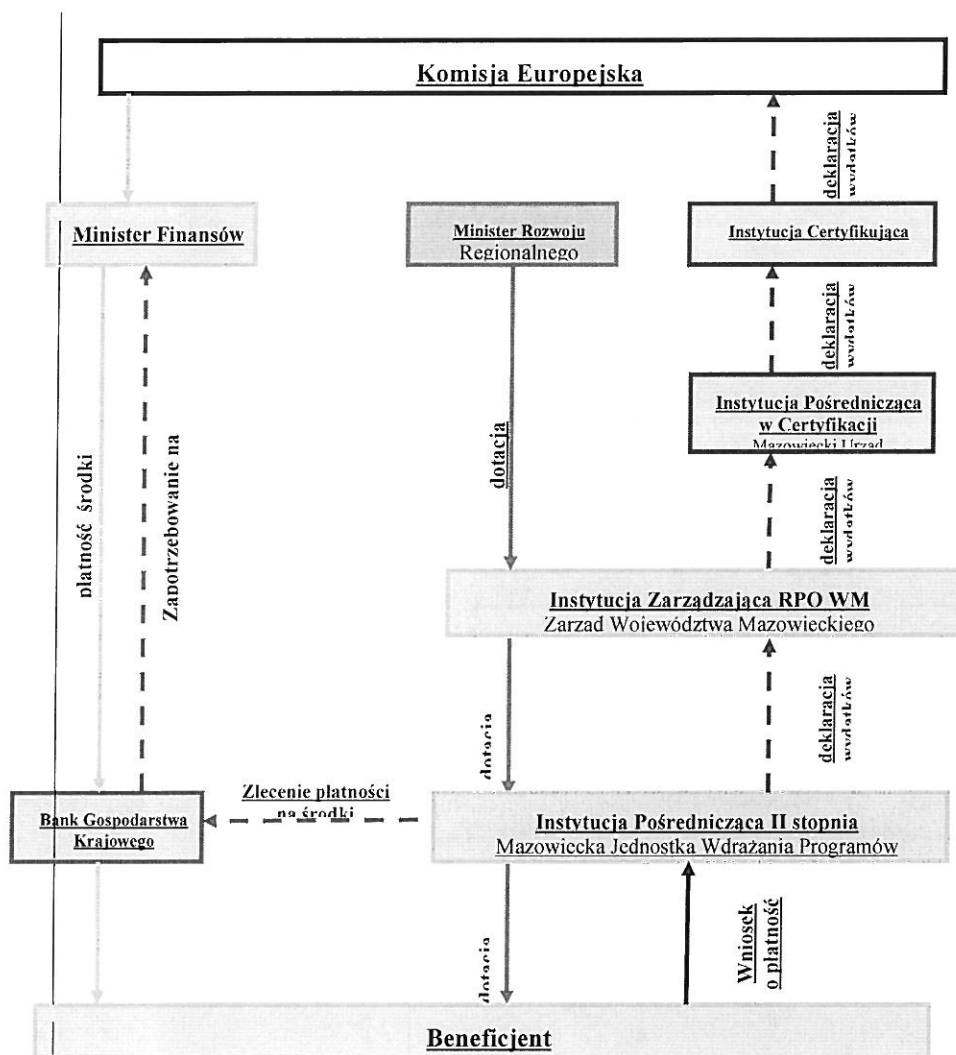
Komisja Europejska

deklaracja wydatków

Minister Finansów

Minister Rozwoju Regionalnego

Instytucja Certyfikująca

deklaracja wydatków

Instytucja Pośrednicząca w Certyfikacji
Mazowiecki Urząd

płatność środki

Zapotrzebowanie na

dotacja

deklaracja wydatków

Instytucja Zarządzająca RPO WM
Zarząd Województwa Mazowieckiego

dotacja

deklaracja wydatków

Bank Gospodarstwa Krajowego

Zlecenie płatności na środki

Instytucja Pośrednicząca II stopnia
Mazowiecka Jednostka Wdrażania Programów

dotacja

Wniosek o płatność

Beneficjent